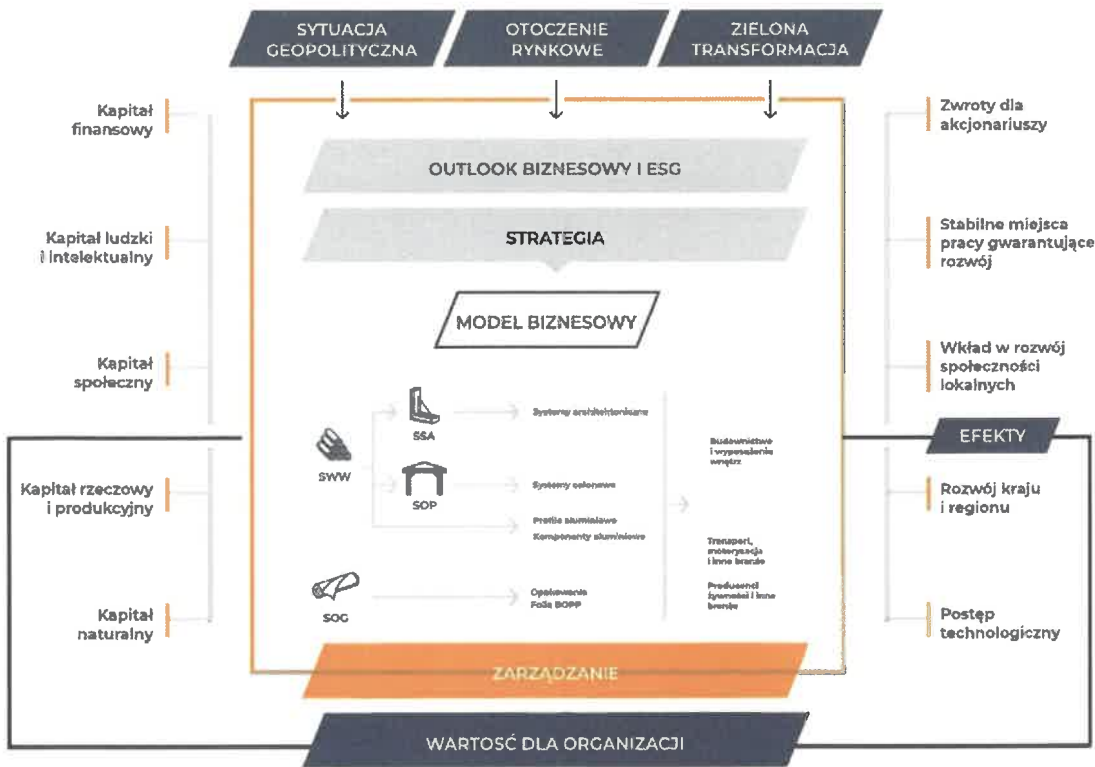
SYTUACJA GEOPOLITYCZNA

OTOCZENIE RYNKOWE

ZIELONA TRANSFORMACJA

Kapitał finansowy

Kapitał ludzki i intelektualny

Kapitał społeczny

Kapitał rzeczowy i produkcyjny

Kapitał naturalny

OUTLOOK BIZNESOWY I ESG

STRATEGIA

MODEL BIZNESOWY

SWW

SSA

Systemy architektoniczne

SOP

Systemy ostonowe

Profile aluminiowe

Komponenty aluminiowe

SOG

Opakowania Folie BOPP

Budownictwo i wyposażenie wnętrz

Transport, motoryzacja i inne branże

Producenci żywności i inne branże

ZARZĄDZANIE

Zwroty dla akcjonariuszy

Stabilne miejsca pracy gwarantujące rozwój

Wkład w rozwój społeczności lokalnych

EFEKTY

Rozwój kraju i regionu

Postęp technologiczny

WARTOSĆ DLA ORGANIZACJI